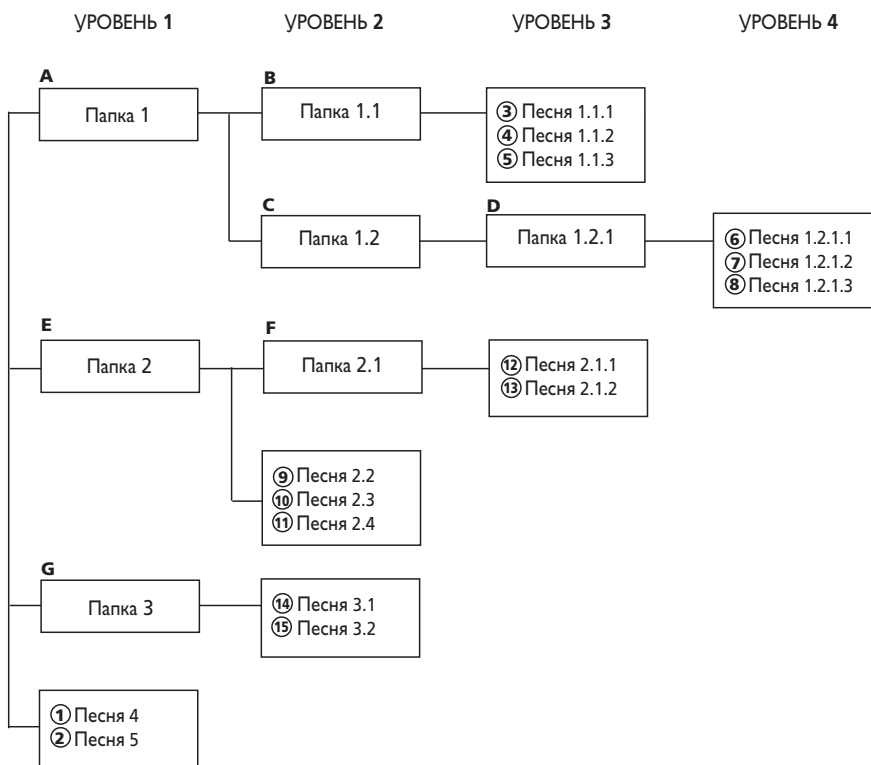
УРОВЕНЬ 1 УРОВЕНЬ 2 УРОВЕНЬ 3 УРОВЕНЬ 4

A
Папка 1

B
Папка 1.1

③ Песня 1.1.1
④ Песня 1.1.2
⑤ Песня 1.1.3

C
Папка 1.2

D
Папка 1.2.1

⑥ Песня 1.2.1.1
⑦ Песня 1.2.1.2
⑧ Песня 1.2.1.3

E
Папка 2

F
Папка 2.1

⑫ Песня 2.1.1
⑬ Песня 2.1.2

⑨ Песня 2.2
⑩ Песня 2.3
⑪ Песня 2.4

G
Папка 3

⑭ Песня 3.1
⑮ Песня 3.2

① Песня 4
② Песня 5